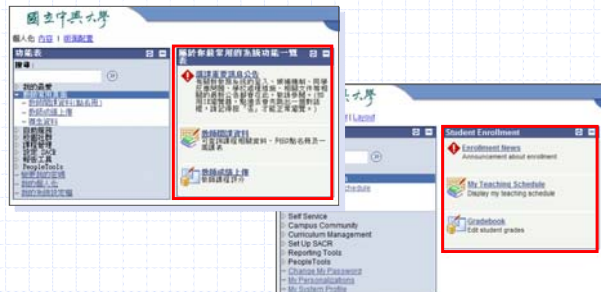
國立中興大學

個人化 內容 | 版面配置

功能表

搜尋：

我的最愛

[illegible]

教師開課資料(點名用)

教師成績上傳

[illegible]

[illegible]

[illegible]

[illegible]

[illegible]

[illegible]

PeopleTools

變更我的密碼

我的個人化

我的系統設定檔

教師老師常用的系統功能一覽表

選課重要訊息公告

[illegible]

教師開課資料

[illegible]

教師成績上傳

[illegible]

興大學

nt | Layout

Student Enrollment

Enrollment News

Announcement about enrollment

My Teaching Schedule

Display my teaching schedule

Gradebook

Edit student grades

Schedule

Self Service

Campus Community

Curriculum Management

Set Up SACR

Reporting Tools

PeopleTools

Change My Password

My Personalizations

My System Profile